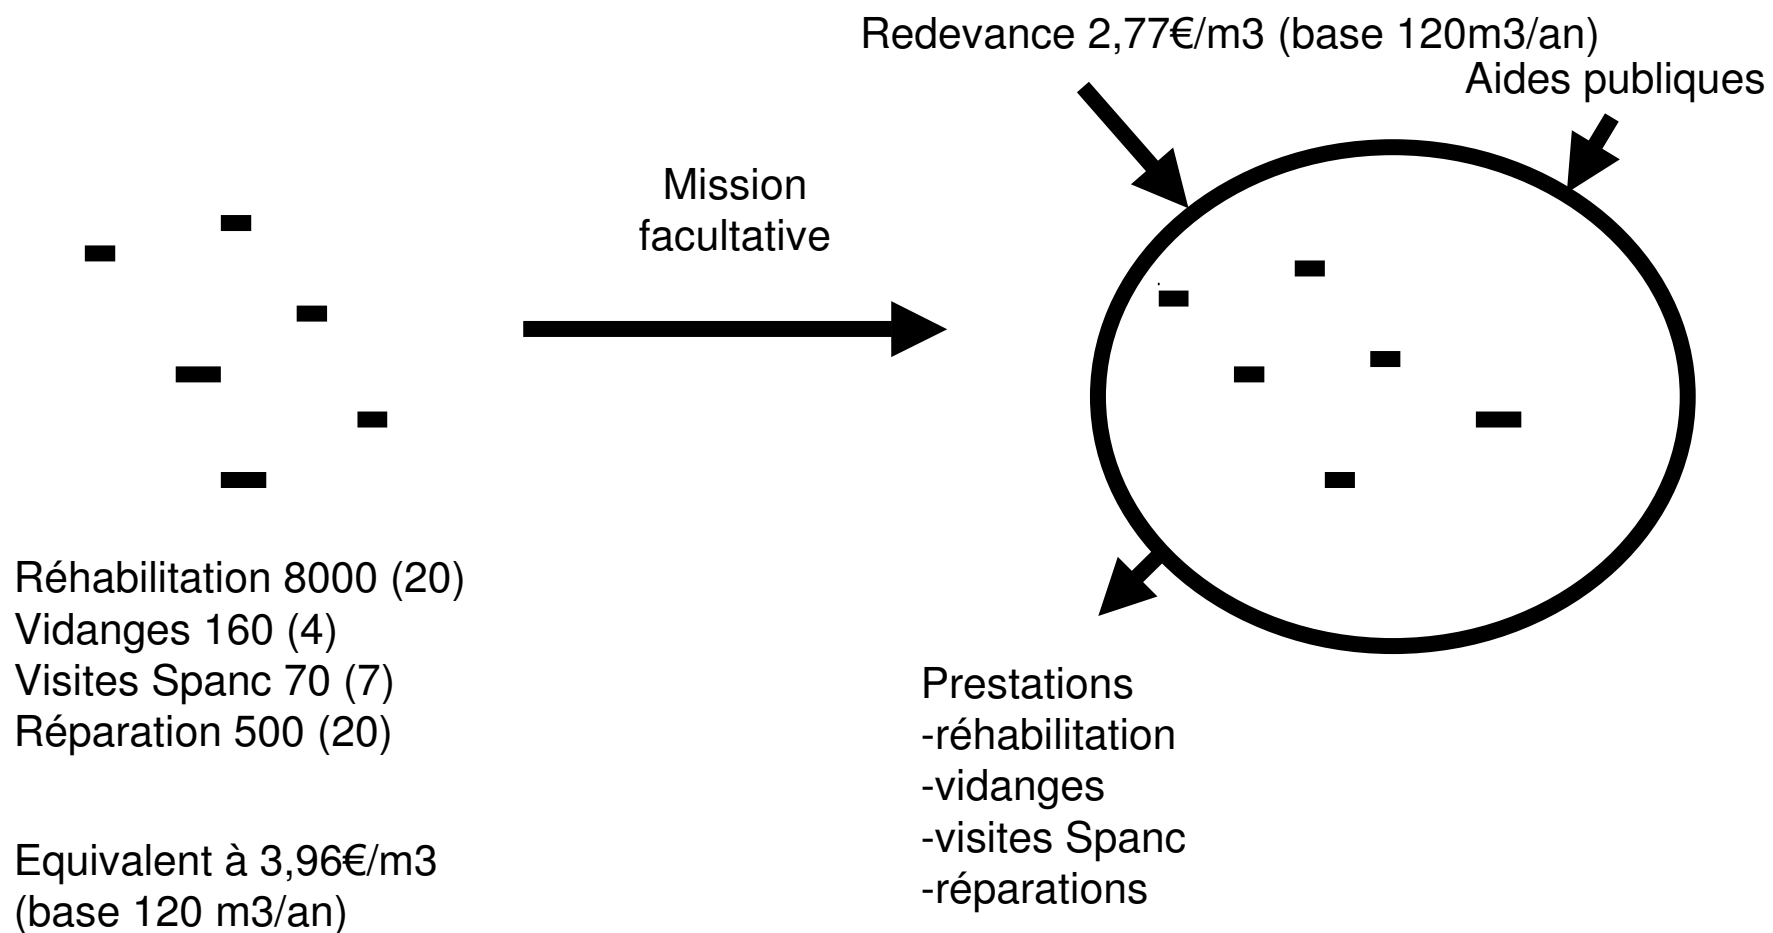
Redevance 2,77€/m3 (base 120m3/an)
Aides publiques

Mission facultative

Réhabilitation 8000 (20)
Vidanges 160 (4)
Visites Spanc 70 (7)
Réparation 500 (20)

Equivalent à 3,96€/m3
(base 120 m3/an)

Prestations
-réhabilitation
-vidanges
-visites Spanc
-réparations